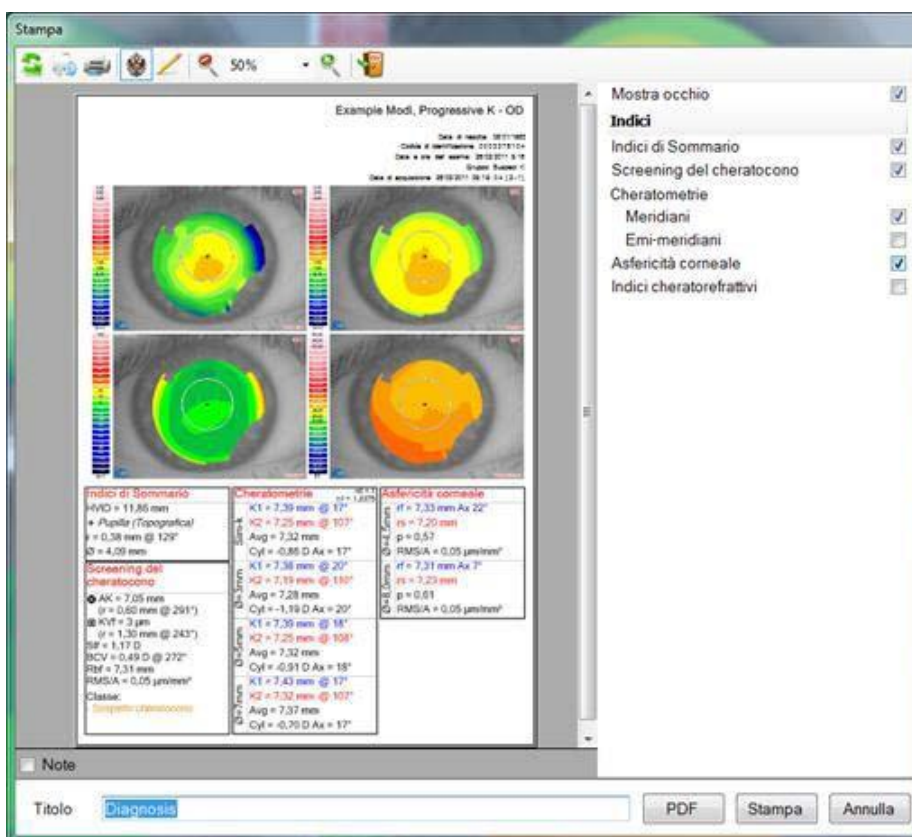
Stampa

50%

Example Modi, Progressive K - OD

Data di nascita: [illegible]
Codice di identificazione: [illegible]
Data e ora dell'esame: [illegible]
Gruppo: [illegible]
Data di acquisizione: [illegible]

Indici di Sommario
HVID = 11,86 mm
• Pupilla (Topografica)
ε = 0,38 mm @ 129°
Ø = 4,09 mm

Screening del cheratocono
AK = 7,05 mm
(r = 0,60 mm @ 291°)
KVf = 3 µm
(r = 1,30 mm @ 243°)
SIf = 1,17 D
BCV = 0,49 D @ 272°
Rbf = 7,31 mm
RMS/A = 0,05 µm/mm²
Classe:
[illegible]

Cheratometrie
K1 = 7,39 mm @ 17°
K2 = 7,25 mm @ 107°
Avg = 7,32 mm
Cyl = -0,86 D Ax = 17°
K1 = 7,38 mm @ 20°
K2 = 7,19 mm @ 110°
Avg = 7,28 mm
Cyl = -1,19 D Ax = 20°
K1 = 7,39 mm @ 18°
K2 = 7,25 mm @ 108°
Avg = 7,32 mm
Cyl = -0,91 D Ax = 18°
K1 = 7,43 mm @ 17°
K2 = 7,32 mm @ 107°
Avg = 7,37 mm
Cyl = -0,70 D Ax = 17°

Asfericità corneale
rf = 7,33 mm Ax 22°
rs = 7,20 mm
p = 0,57
RMS/A = 0,05 µm/mm²
rf = 7,31 mm Ax 7°
rs = 7,23 mm
p = 0,61
RMS/A = 0,05 µm/mm²

Mostra occhio
Indici
Indici di Sommario
Screening del cheratocono
Cheratometrie
Meridiani
Emi-meridiani
Asfericità corneale
Indici cheratorefrattivi

Note

Titolo Diagnosis
PDF
Stampa
Annulla